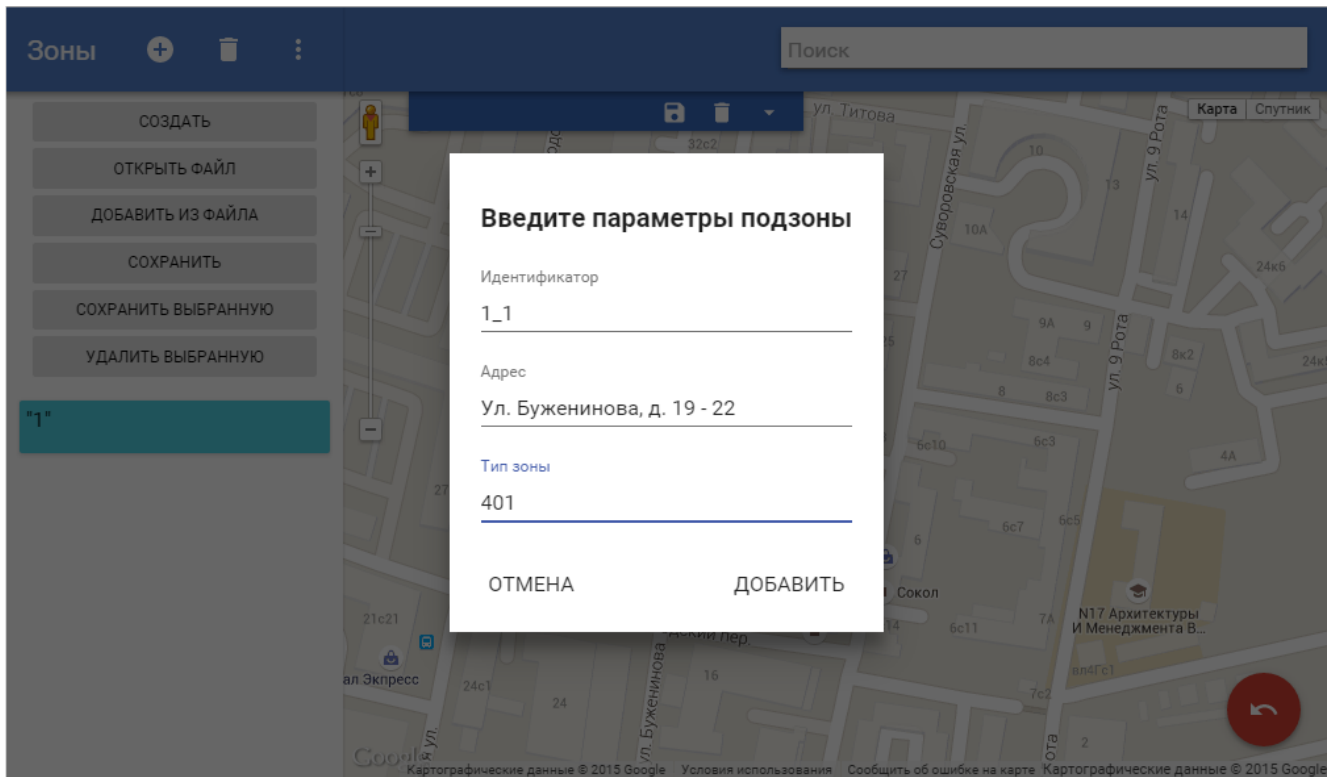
Зоны

Поиск

СОЗДАТЬ
ОТКРЫТЬ ФАЙЛ
ДОБАВИТЬ ИЗ ФАЙЛА
СОХРАНИТЬ
СОХРАНИТЬ ВЫБРАННУЮ
УДАЛИТЬ ВЫБРАННУЮ

"1"

Карта Спутник

ул. Титова
Суворовская ул.
ул. 9 Рота
ул. 9 Рота
32с2
10
13
14
10А
24к6
27
9А
9
8с4
8к2
24к
6
8
8с3
6с10
6с3
4А
27
6с7
6с5
6
Сокол
N17 Архитектуры И Менеджмента В...
21с21
14
6с11
7А
ал Экспресс
24с1
16
24
ул. Буженинова
7с2
2

Введите параметры подзоны

Идентификатор
1_1

Адрес
Ул. Буженинова, д. 19 - 22

Тип зоны
401

ОТМЕНА
ДОБАВИТЬ

Google
Картографические данные © 2015 Google   Условия использования   Сообщить об ошибке на карте   Картографические данные © 2015 Google